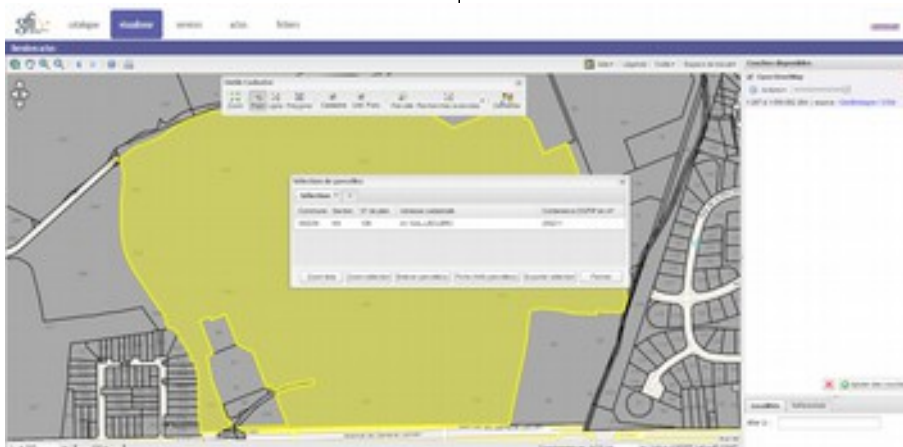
catalogue visualiseur services actus fichiers

Sélection de parcelles

Sélection

| Commune | Section | N° de plan | Adresse cadastrale | Contenance DGFiP en m² |
|---|---|---|---|---|
| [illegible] | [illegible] | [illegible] | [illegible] | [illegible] |

Zoom liste | Zoom sélection | Enlever parcelle(s) | Fiche info parcelle(s) | Exporter sélection | Fermer

Outils Cadastre

Couches disponibles

OpenStreetMap

Ajouter des couches

Couches Sélection